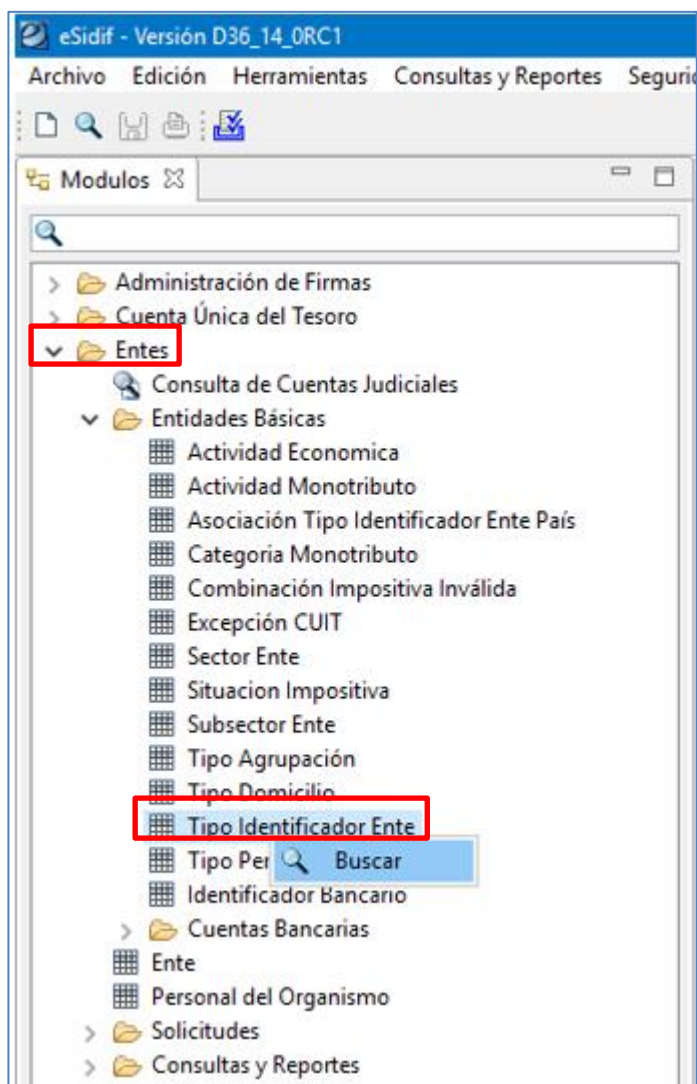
eSidif - Versión D36_14_0RC1

Archivo Edición Herramientas Consultas y Reportes Seguri

Modulos

Administración de Firmas
Cuenta Única del Tesoro
Entes
Consulta de Cuentas Judiciales
Entidades Básicas
Actividad Economica
Actividad Monotributo
Asociación Tipo Identificador Ente País
Categoria Monotributo
Combinación Impositiva Inválida
Excepción CUIT
Sector Ente
Situacion Impositiva
Subsector Ente
Tipo Agrupación
Tipo Domicilio
Tipo Identificador Ente
Tipo Per
Buscar
Identificador Bancario
Cuentas Bancarias
Ente
Personal del Organismo
Solicitudes
Consultas y Reportes